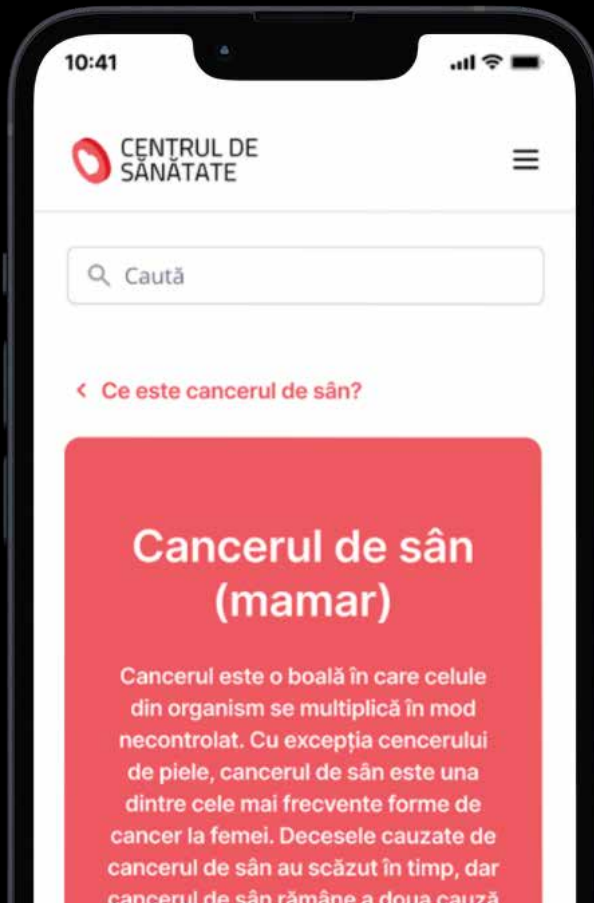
10:41

CENTRUL DE SĂNĂTATE

Caută

< Ce este cancerul de sân?

Cancerul de sân (mamar)

Cancerul este o boală în care celule din organism se multiplică în mod necontrolat. Cu excepția cencerului de piele, cancerul de sân este una dintre cele mai frecvente forme de cancer la femei. Decesele cauzate de cancerul de sân au scăzut în timp, dar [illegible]